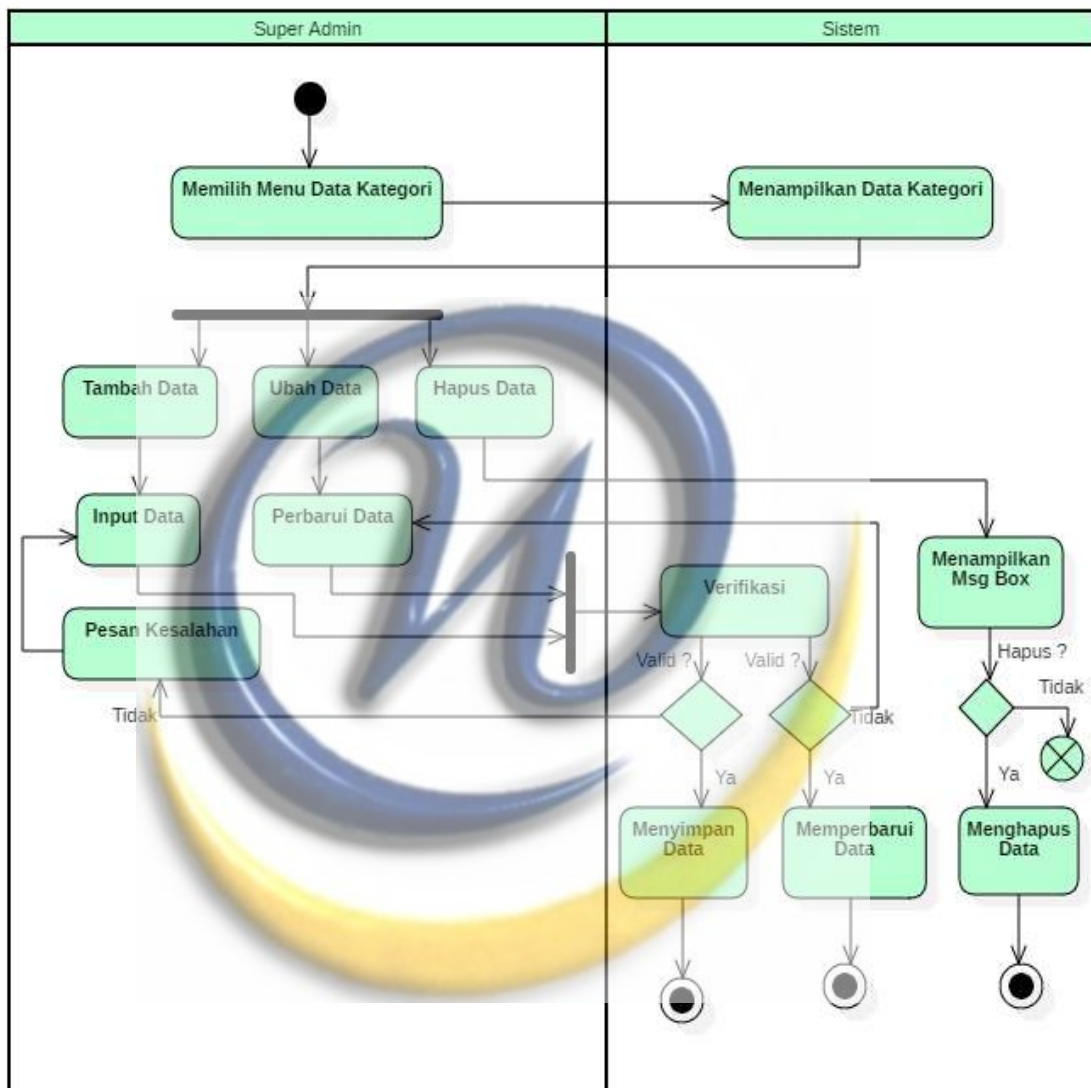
Super Admin

Sistem

Memilih Menu Data Kategori

Menampilkan Data Kategori

Tambah Data

Ubah Data

Hapus Data

Input Data

Perbarui Data

Menampilkan Msg Box

Pesan Kesalahan

Verifikasi

Valid ?

Valid ?

Hapus ?

Tidak

Tidak

Tidak

Ya

Ya

Ya

Menyimpan Data

Memperbarui Data

Menghapus Data